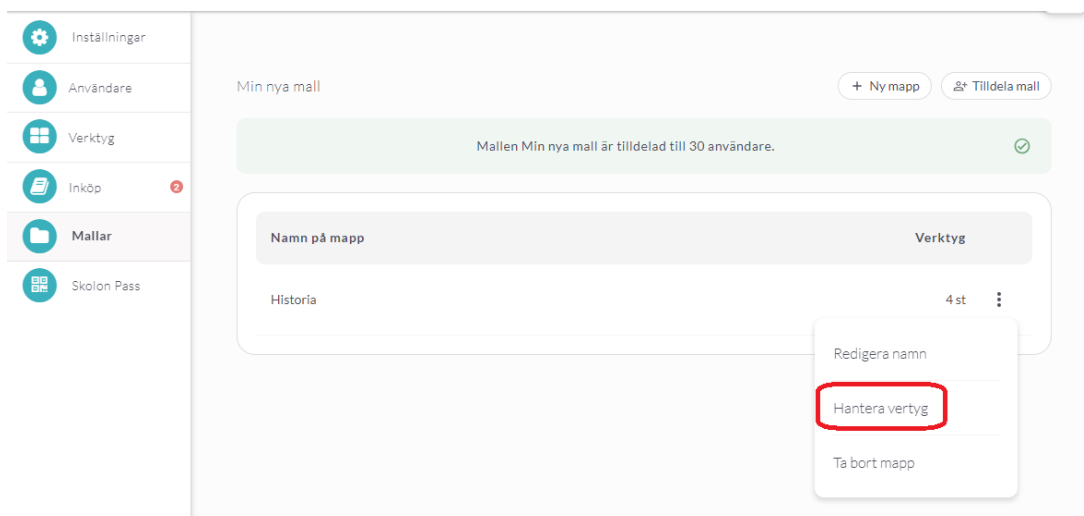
Inställningar
Användare
Verktyg
Inköp 2
Mallar
Skolon Pass

Min nya mall
+ Ny mapp
Tilldela mall

Mallen Min nya mall är tilldelad till 30 användare.

| Namn på mapp | Verktyg |
|---|---|
| Historia | 4 st |

Redigera namn
Hantera vertyg
Ta bort mapp